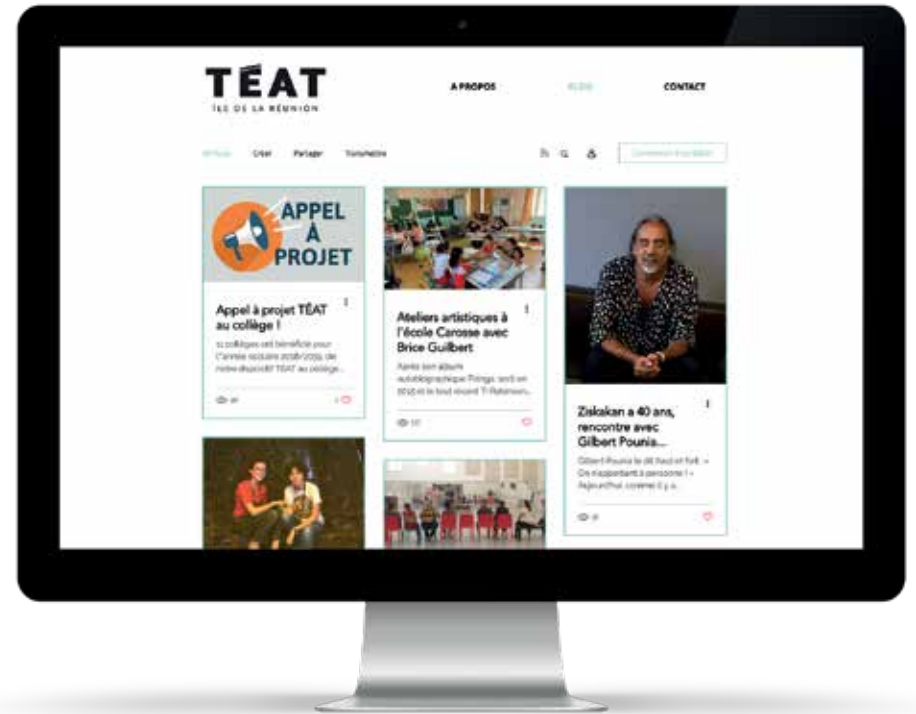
TÉAT
ÎLE DE LA RÉUNION

A PROPOS
BLOG
CONTACT

Articles
Créer
Partager
Transmettre

Connexion / Inscription

APPEL À PROJET

Appel à projet TÉAT au collège !

11 collèges ont bénéficié pour l'année scolaire 2018/2019, de notre dispositif TÉAT au collège...

Ateliers artistiques à l'école Carosse avec Brice Guilbert

Après son album autobiographique Potiga, sorti en 2015 et le tout récent "Ti Rakinom...

Ziskakan a 40 ans, rencontre avec Gilbert Pounia...

Gilbert Pounia le dit haut et fort : « On n'appartient à personne ! » Aujourd'hui, comme il y a...